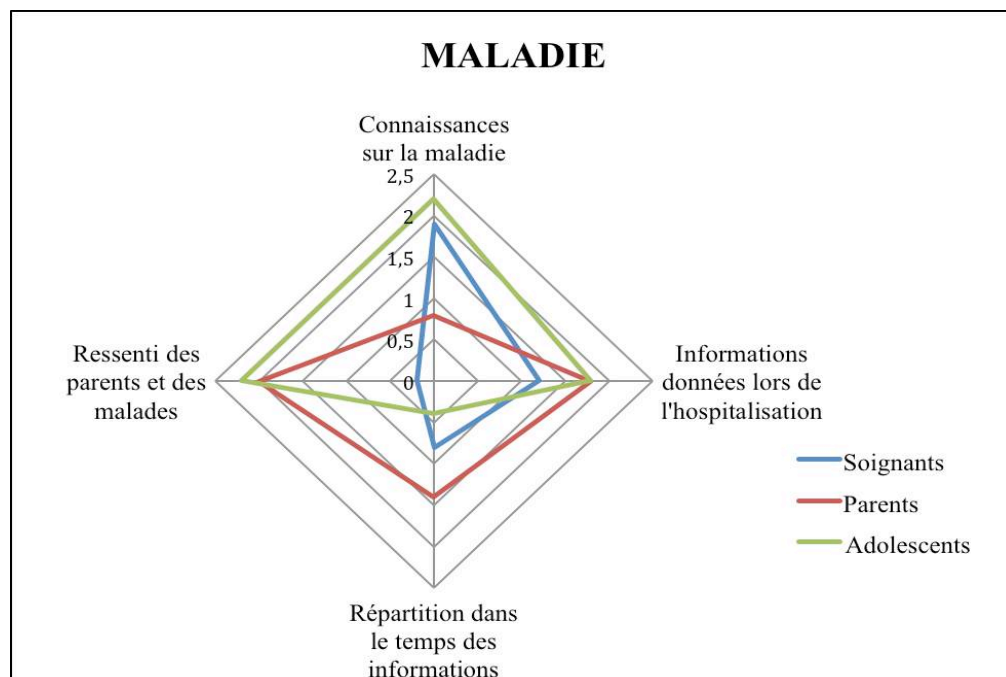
MALADIE

Connaissances sur la maladie

2,5
2
1,5
1
0,5
0

Informations données lors de l'hospitalisation

Répartition dans le temps des informations

Ressenti des parents et des malades

Soignants
Parents
Adolescents